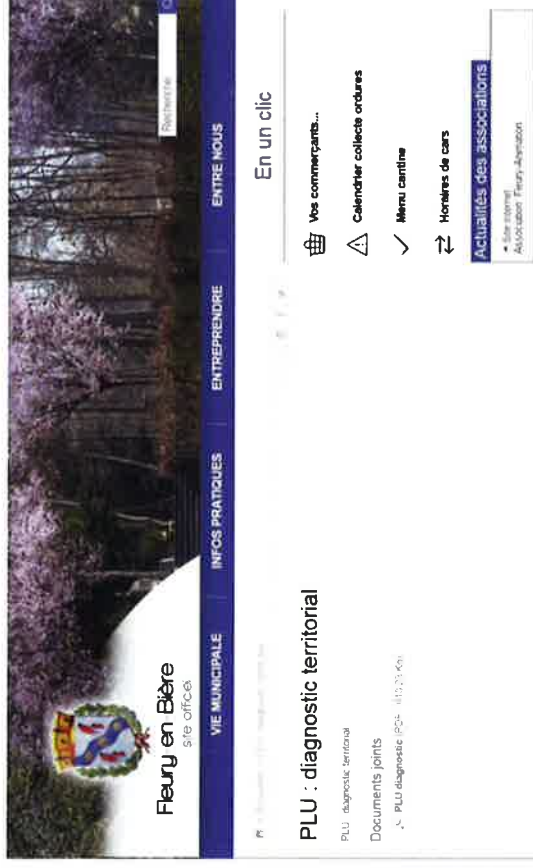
Fleury en Bière
site officiel

VIE MUNICIPALE
INFOS PRATIQUES
ENTREPRENDRE
ENTRE NOUS

Recherche

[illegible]

PLU : diagnostic territorial

PLU : diagnostic territorial

Documents joints

PLU diagnostic (PDF - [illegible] Ko)

En un clic

Vos commerçants...

Calendrier collecte ordures

Menu cantine

Horaires de cars

Actualités des associations

• Site internet
Association Fleury-Animation